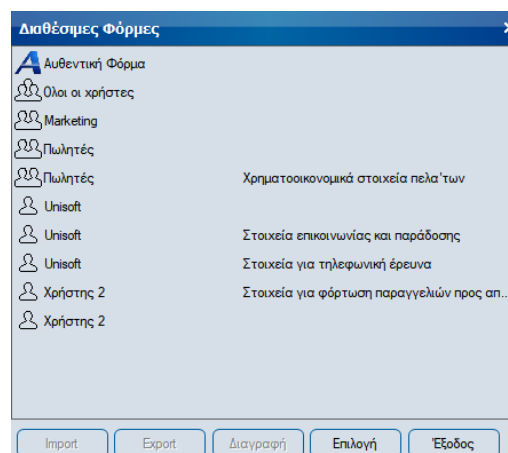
Διαθέσιμες Φόρμες

Αυθεντική Φόρμα
Όλοι οι χρήστες
Marketing
Πωλητές
Πωλητές | Χρηματοοικονομικά στοιχεία πελα'των
Unisoft
Unisoft | Στοιχεία επικοινωνίας και παράδοσης
Unisoft | Στοιχεία για τηλεφωνική έρευνα
Χρήστης 2 | Στοιχεία για φόρτωση παραγγελιών προς απ...
Χρήστης 2

Import | Export | Διαγραφή | Επιλογή | Έξοδος